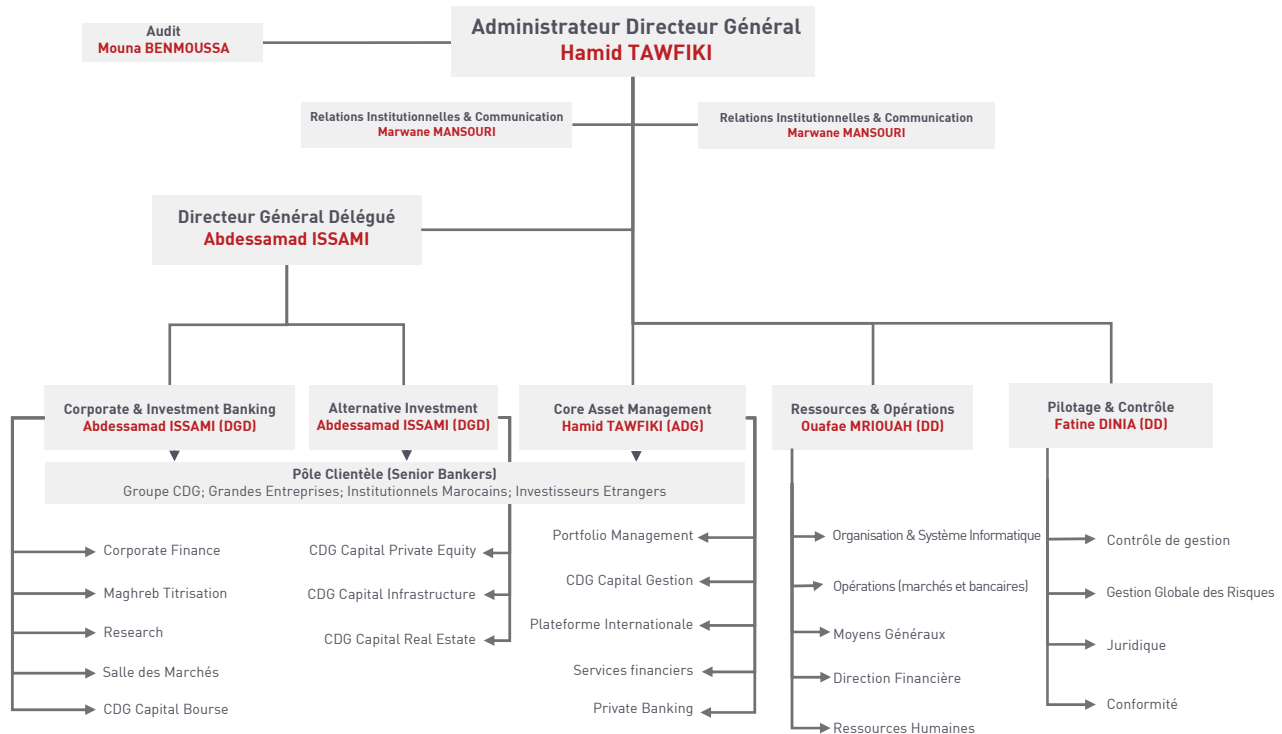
Audit
Mouna BENMOUSSA

Administrateur Directeur Général
Hamid TAWFIKI

Relations Institutionnelles & Communication
Marwane MANSOURI

Relations Institutionnelles & Communication
Marwane MANSOURI

Directeur Général Délégué
Abdessamad ISSAMI

Corporate & Investment Banking
Abdessamad ISSAMI (DGD)

Alternative Investment
Abdessamad ISSAMI (DGD)

Core Asset Management
Hamid TAWFIKI (ADG)

Ressources & Opérations
Ouafae MRIOUAH (DD)

Pilotage & Contrôle
Fatine DINIA (DD)

Pôle Clientèle (Senior Bankers)
Groupe CDG; Grandes Entreprises; Institutionnels Marocains; Investisseurs Etrangers

Corporate Finance
Maghreb Titrisation
Research
Salle des Marchés
CDG Capital Bourse

CDG Capital Private Equity
CDG Capital Infrastructure
CDG Capital Real Estate

Portfolio Management
CDG Capital Gestion
Plateforme Internationale
Services financiers
Private Banking

Organisation & Système Informatique
Opérations (marchés et bancaires)
Moyens Généraux
Direction Financière
Ressources Humaines

Contrôle de gestion
Gestion Globale des Risques
Juridique
Conformité